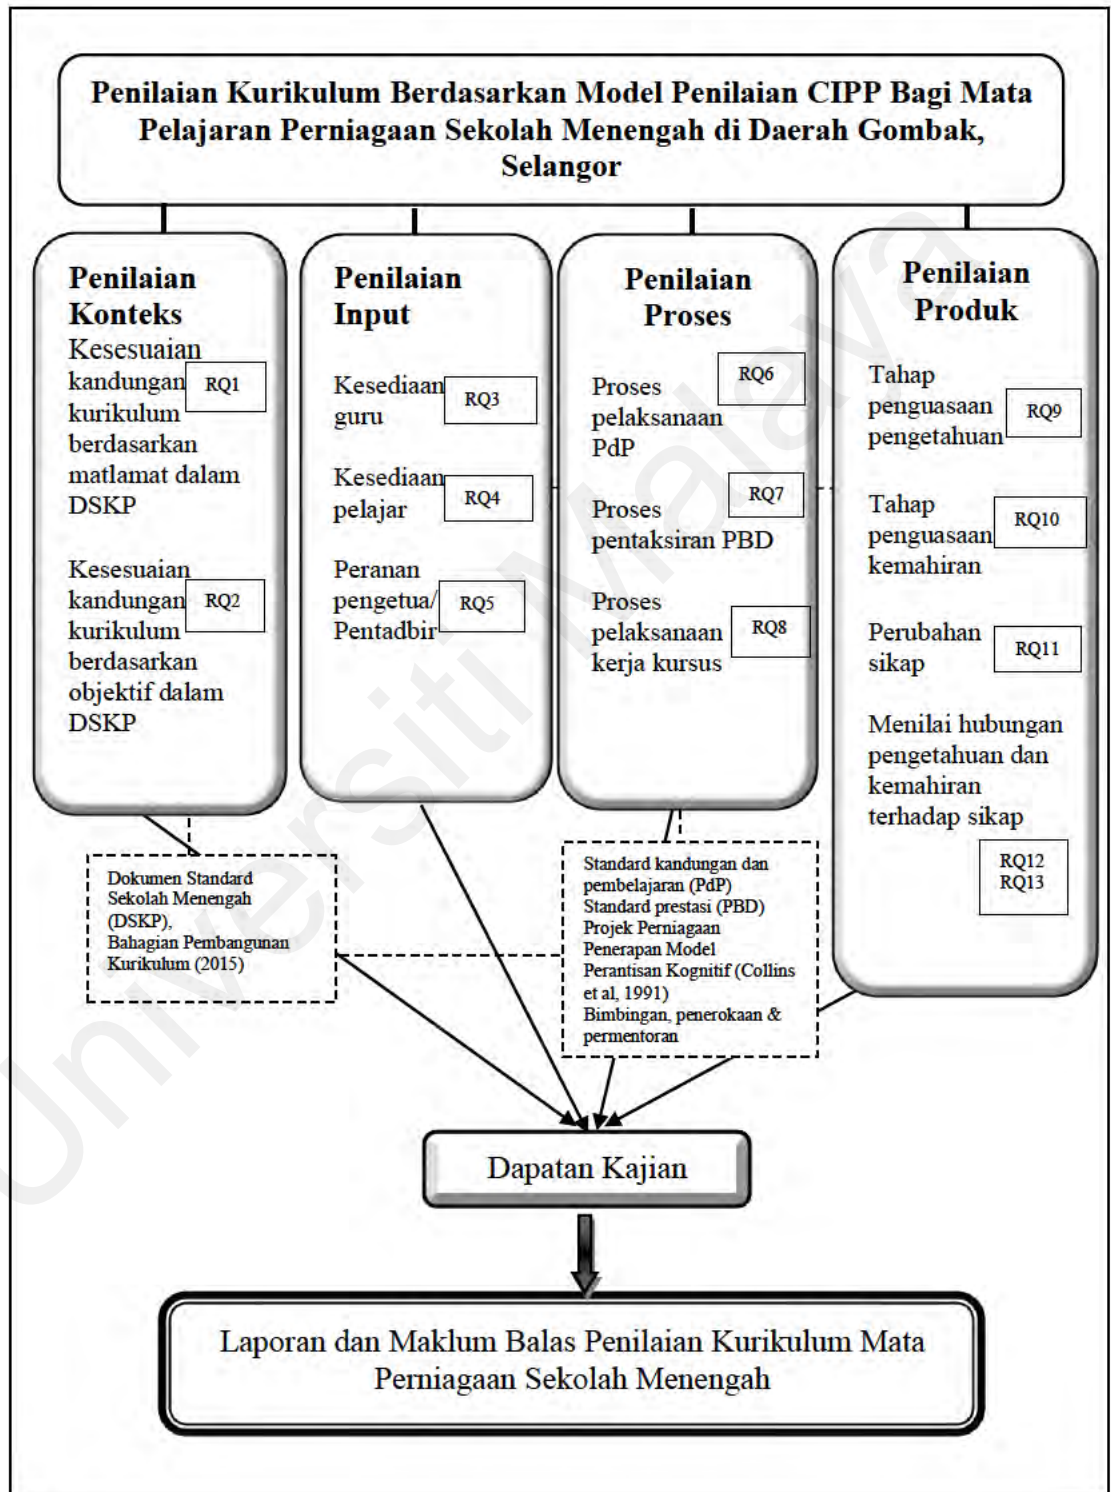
Penilaian Kurikulum Berdasarkan Model Penilaian CIPP Bagi Mata Pelajaran Perniagaan Sekolah Menengah di Daerah Gombak, Selangor

Penilaian Konteks

Kesesuaian kandungan kurikulum berdasarkan matlamat dalam DSKP RQ1

Kesesuaian kandungan kurikulum berdasarkan objektif dalam DSKP RQ2

Penilaian Input

Kesediaan guru RQ3

Kesediaan pelajar RQ4

Peranan pengetua/ Pentadbir RQ5

Penilaian Proses

Proses pelaksanaan PdP RQ6

Proses pentaksiran PBD RQ7

Proses pelaksanaan kerja kursus RQ8

Penilaian Produk

Tahap penguasaan pengetahuan RQ9

Tahap penguasaan kemahiran RQ10

Perubahan sikap RQ11

Menilai hubungan pengetahuan dan kemahiran terhadap sikap RQ12 RQ13

Dokumen Standard Sekolah Menengah (DSKP), Bahagian Pembangunan Kurikulum (2015)

Standard kandungan dan pembelajaran (PdP)
Standard prestasi (PBD)
Projek Perniagaan
Penerapan Model Perantisan Kognitif (Collins et al, 1991)
Bimbingan, penerokaan & pementoran

Dapatan Kajian

Laporan dan Maklum Balas Penilaian Kurikulum Mata Perniagaan Sekolah Menengah

Universiti Malaya